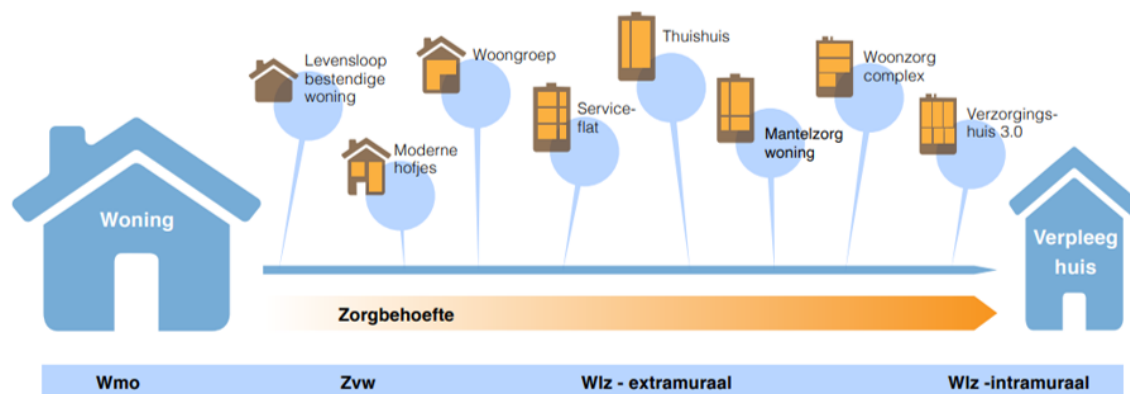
Woning

Levensloop bestendige woning

Moderne hofjes

Woongroep

Service-flat

Thuishuis

Mantelzorg woning

Woonzorg complex

Verzorgings-huis 3.0

Verpleeg huis

Zorgbehoefte

Wmo

Zvw

Wlz - extramuraal

Wlz -intramuraal